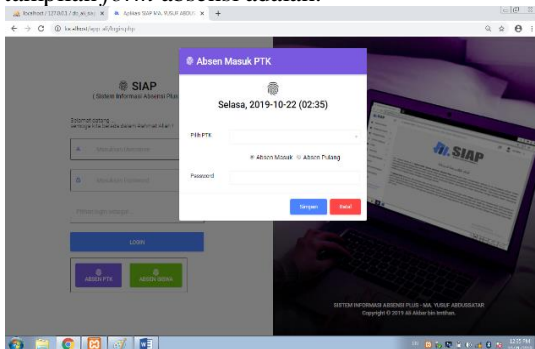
ditampilkan form absensi masuk.

localhost / 127.0.0.1 / db_siap | × Aplikasi SIAP MA. YUSUF ABDUS × +

localhost/siap/login.php

SIAP
( Sistem Informasi Absensi Plus )

Selamat datang ...
Silahkan login terlebih dahulu

Masukkan Username

Masukkan Password

LOGIN

ABSEN PTK

ABSEN SISWA

Absen Masuk PTK

Selasa, 2019-10-22 (02:35)

Pilih PTK

Absen Masuk Absen Pulang

Password

Simpan Batal

SIAP

SISTEM INFORMASI ABSENSI PLUS - MA. YUSUF ABDUSSATAR
Copyright © 2019 Ali Akbar bin Imtihan.